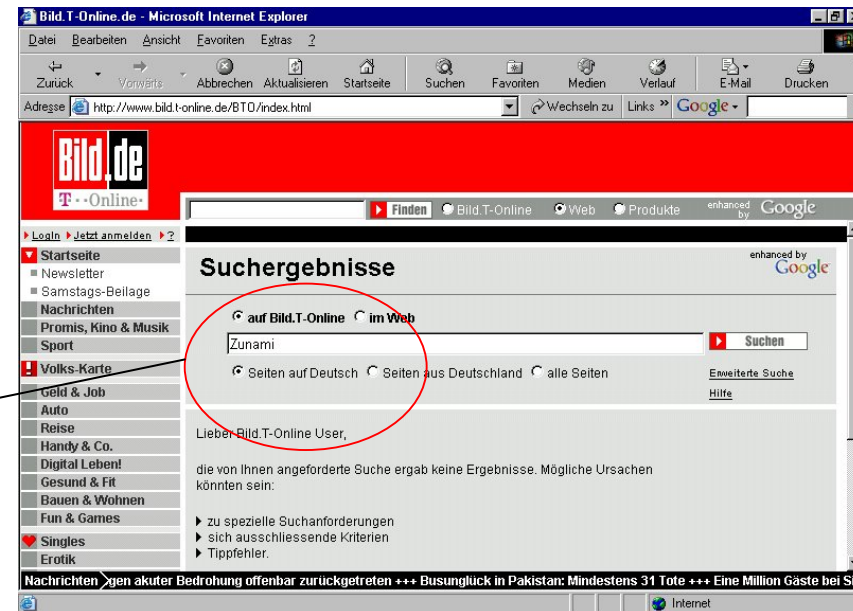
Bild.T-Online.de - Microsoft Internet Explorer

Datei Bearbeiten Ansicht Favoriten Extras ?

Zurück Vorwärts Abbrechen Aktualisieren Startseite Suchen Favoriten Medien Verlauf E-Mail Drucken

Adresse http://www.bild.t-online.de/BTO/index.html Wechseln zu Links » Google

Bild.de
T··Online·

Finden Bild.T-Online Web Produkte enhanced by Google

LogIn Jetzt anmelden ?

Startseite
Newsletter
Samstags-Beilage
Nachrichten
Promis, Kino & Musik
Sport
Volks-Karte
Geld & Job
Auto
Reise
Handy & Co.
Digital Leben!
Gesund & Fit
Bauen & Wohnen
Fun & Games
Singles
Erotik

Suchergebnisse

enhanced by Google

auf Bild.T-Online im Web

Zunami

Suchen

Seiten auf Deutsch Seiten aus Deutschland alle Seiten

Erweiterte Suche
Hilfe

Lieber Bild.T-Online User,

die von Ihnen angeforderte Suche ergab keine Ergebnisse. Mögliche Ursachen könnten sein:

zu spezielle Suchanforderungen
sich ausschliessende Kriterien
Tippfehler.

Nachrichten gen akuter Bedrohung offenbar zurückgetreten +++ Busunglück in Pakistan: Mindestens 31 Tote +++ Eine Million Gäste bei Si

Internet